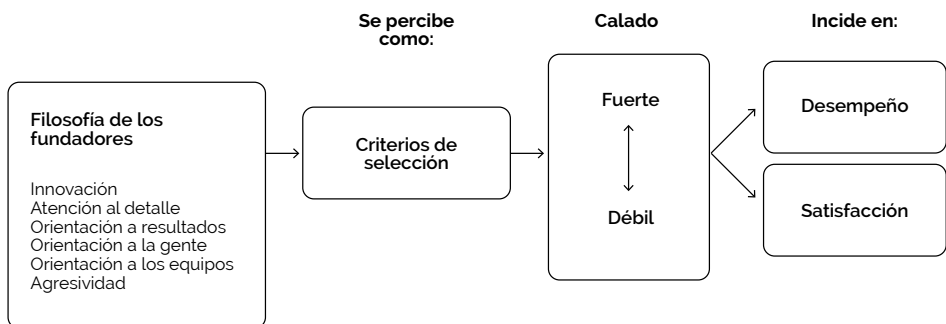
Se percibe como:

Calado

Incide en:

Filosofía de los fundadores

Innovación
Atención al detalle
Orientación a resultados
Orientación a la gente
Orientación a los equipos
Agresividad

Criterios de selección

Fuerte

Débil

Desempeño

Satisfacción